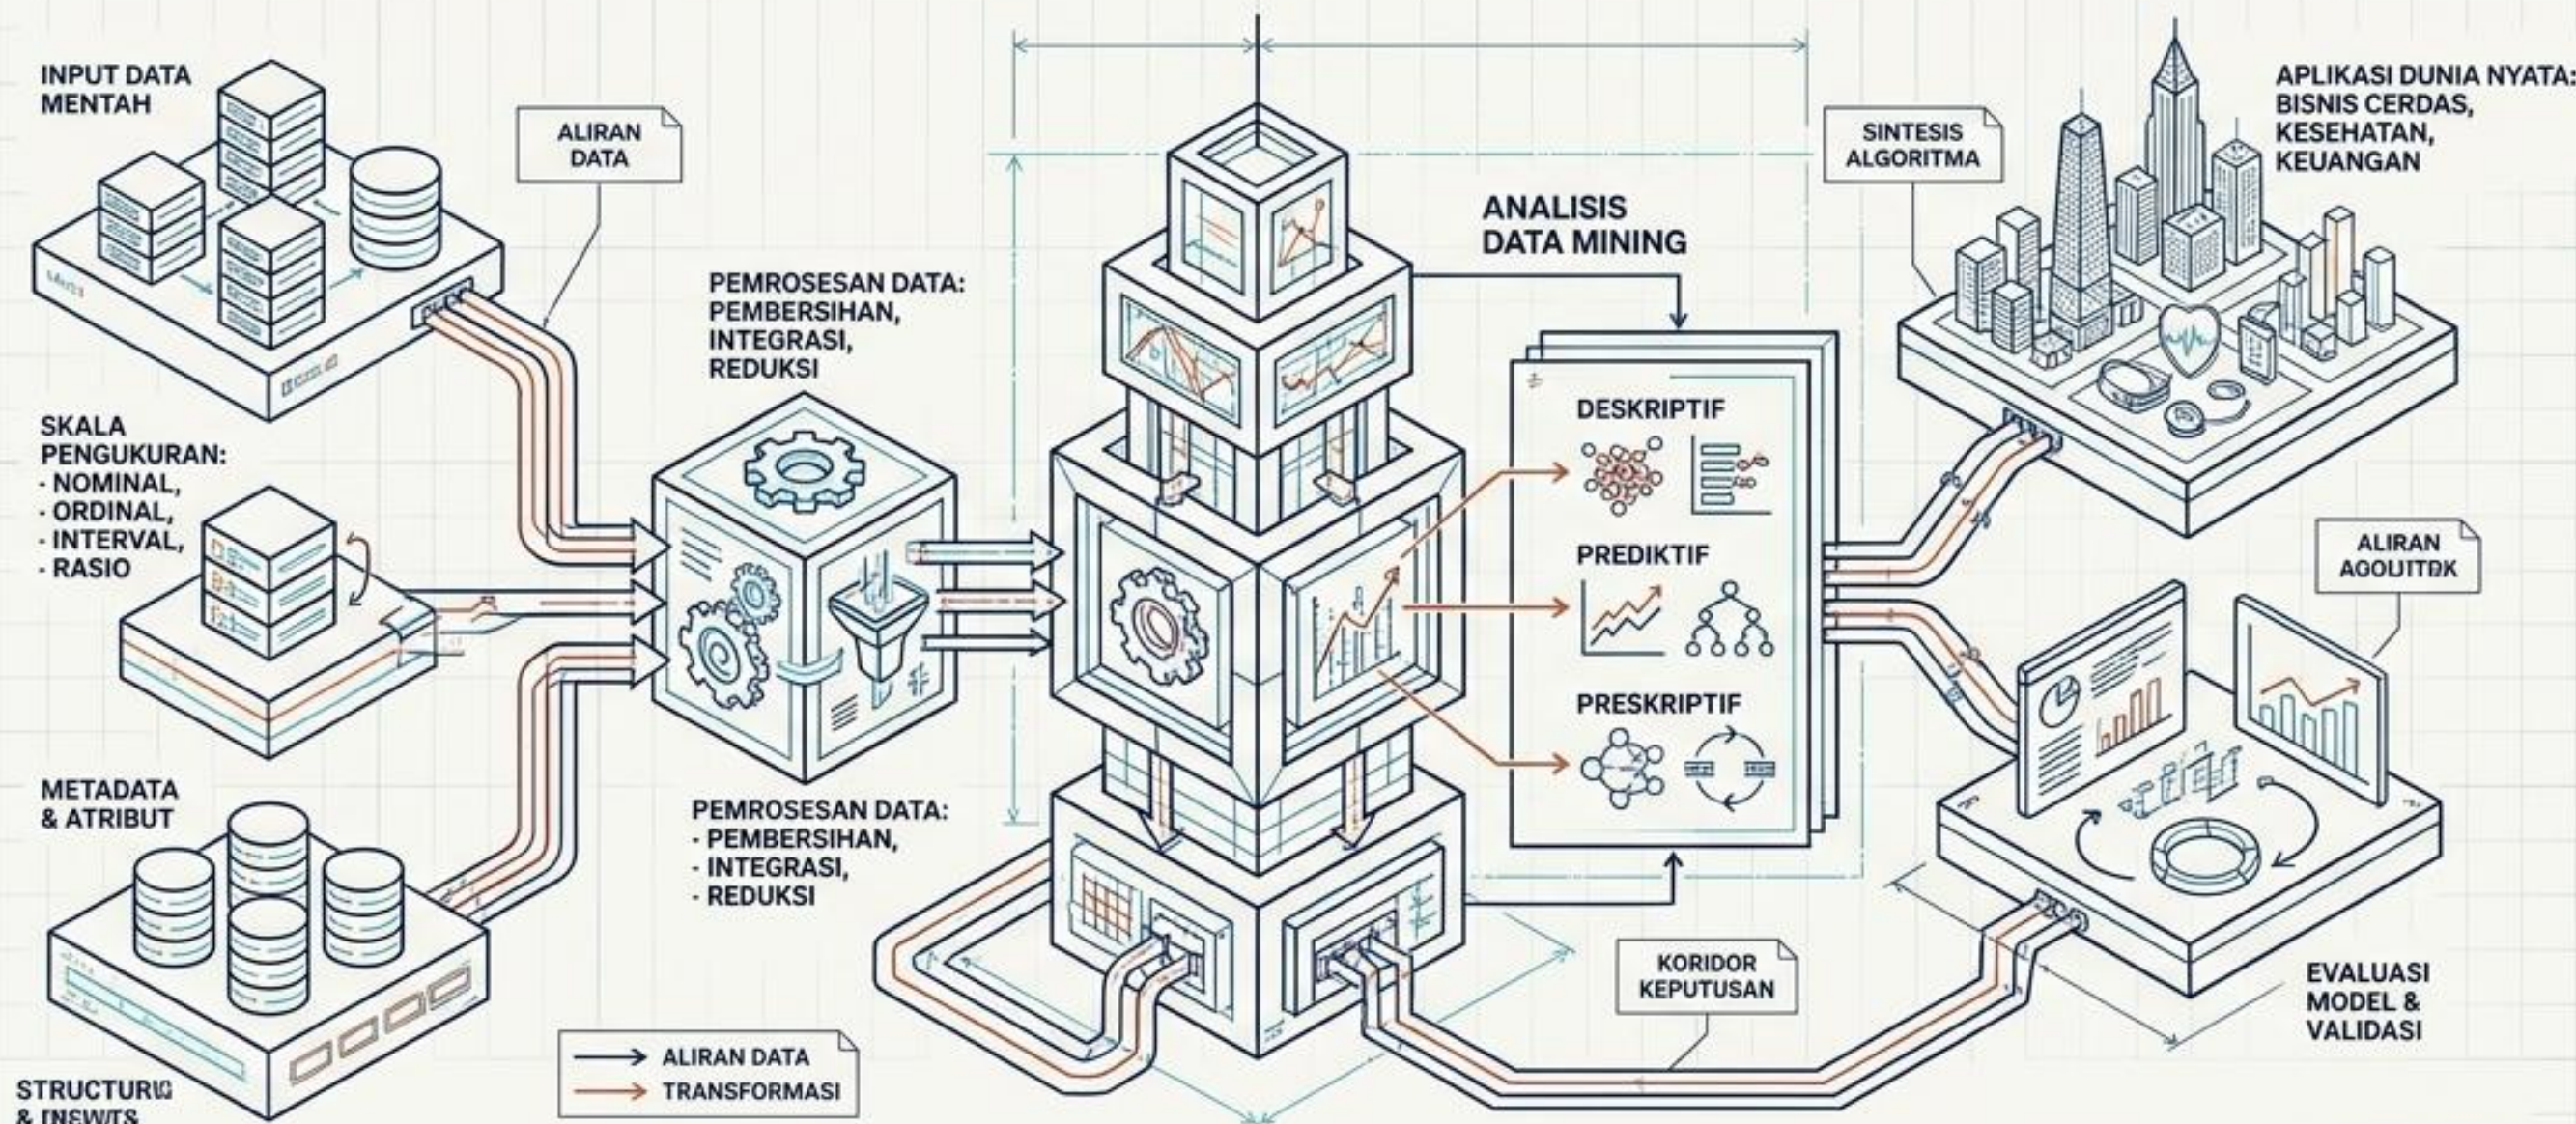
INPUT DATA MENTAH

ALIRAN DATA

PEMROSESAN DATA: PEMBERSIHAN, INTEGRASI, REDUKSI

ANALISIS DATA MINING

SINTESIS ALGORITMA

APLIKASI DUNIA NYATA: BISNIS CERDAS, KESEHATAN, KEUANGAN

SKALA PENGUKURAN:
- NOMINAL,
- ORDINAL,
- INTERVAL,
- RASIO

DESKRIPTIF

PREDIKTIF

PRESKRIPTIF

ALIRAN AGOUITRK

METADATA & ATRIBUT

PEMROSESAN DATA:
- PEMBERSIHAN,
- INTEGRASI,
- REDUKSI

KORIDOR KEPUTUSAN

EVALUASI MODEL & VALIDASI

ALIRAN DATA
TRANSFORMASI

STRUCTURIG & INSWITS